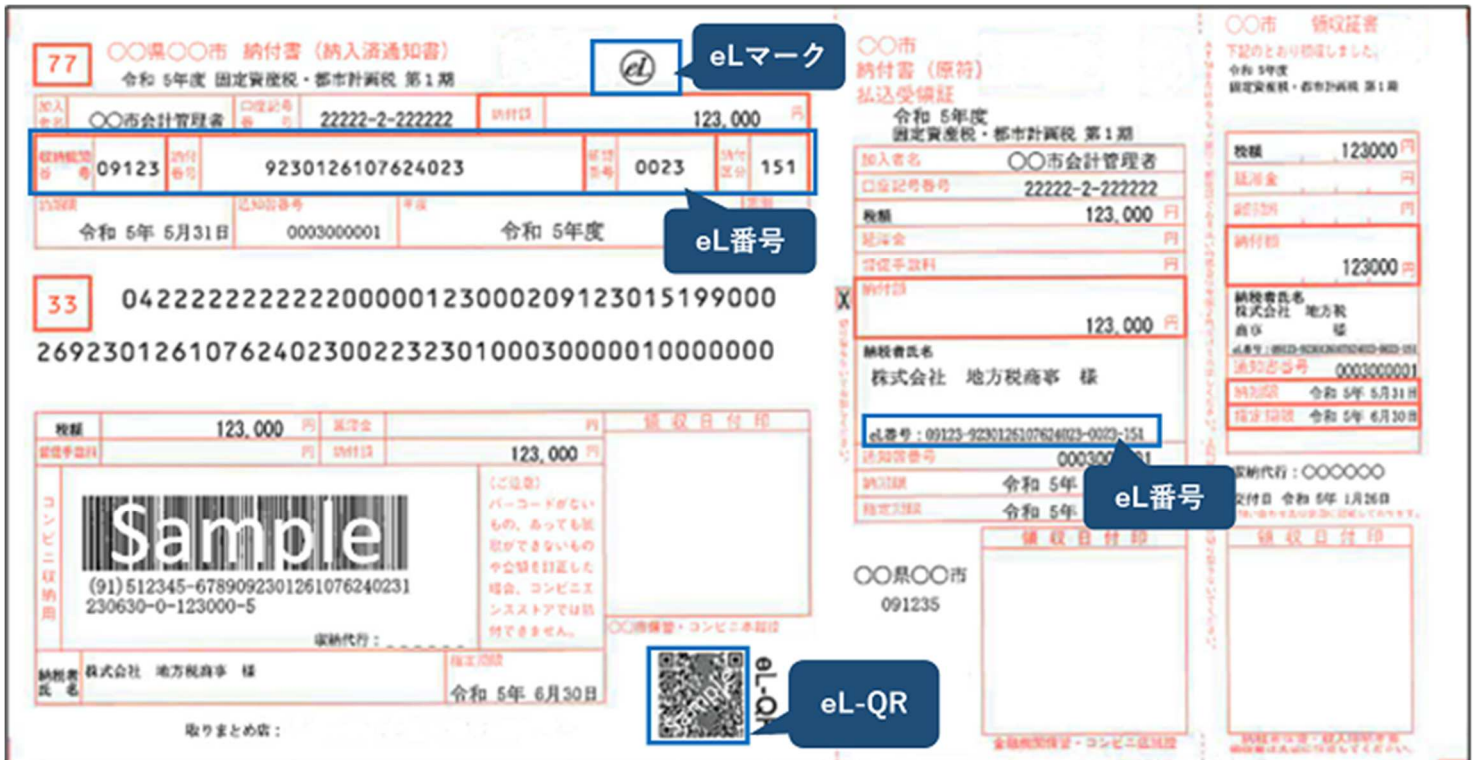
77

○○県○○市 納付書（納入済通知書）

令和 5年度 固定資産税・都市計画税 第１期

eL

eLマーク

加入者名 ○○市会計管理者

口座記号番号 22222-2-222222

納付額 123,000 円

収納機関番号 09123

納付番号 9230126107624023

確認番号 0023

納付区分 151

納期限 令和 5年 5月31日

通知書番号 0003000001

年度 令和 5年度

eL番号

33

042222222222200000123000209123015199000

269230126107624023002232301000300000010000000

税額 123,000 円

延滞金 円

督促手数料 円

納付額 123,000 円

領収日付印

コンビニ収納用

Sample

(91)512345-678909230126107624023
230630-0-123000-5

（ご注意）
バーコードがないもの、あっても読取ができないものや金額を訂正した場合、コンビニエンスストアでは納付できません。

収納代行：

○○市金庫・コンビニ本部

納税者氏名 株式会社 地方税商事 様

指定期限 令和 5年 6月30日

取りまとめ店：

eL-QR

eL-QR

○○市
納付書（原符）
払込受領証

令和 5年度
固定資産税・都市計画税 第１期

加入者名 ○○市会計管理者

口座記号番号 22222-2-222222

税額 123,000 円

延滞金 円

督促手数料 円

納付額 123,000 円

納税者氏名
株式会社 地方税商事 様

eL番号：09123-9230126107624023-0023-151

通知書番号 0003000001

納期限 令和 5年

指定期限 令和 5年

eL番号

領収日付印

○○県○○市
091235

金融機関保管・コンビニ店舗用

○○市 領収証書

下記のとおり領収しました。

令和 5年度
固定資産税・都市計画税 第１期

税額 123000 円

延滞金 円

督促手数料 円

納付額 123000 円

納税者氏名
株式会社 地方税
商事 様

eL番号：09123-9230126107624023-0023-151

通知書番号 0003000001

納期限 令和 5年 5月31日

指定期限 令和 5年 6月30日

収納代行：○○○○○○

交付日 令和 5年 1月26日

領収日付印

納税者保管・納入者保管